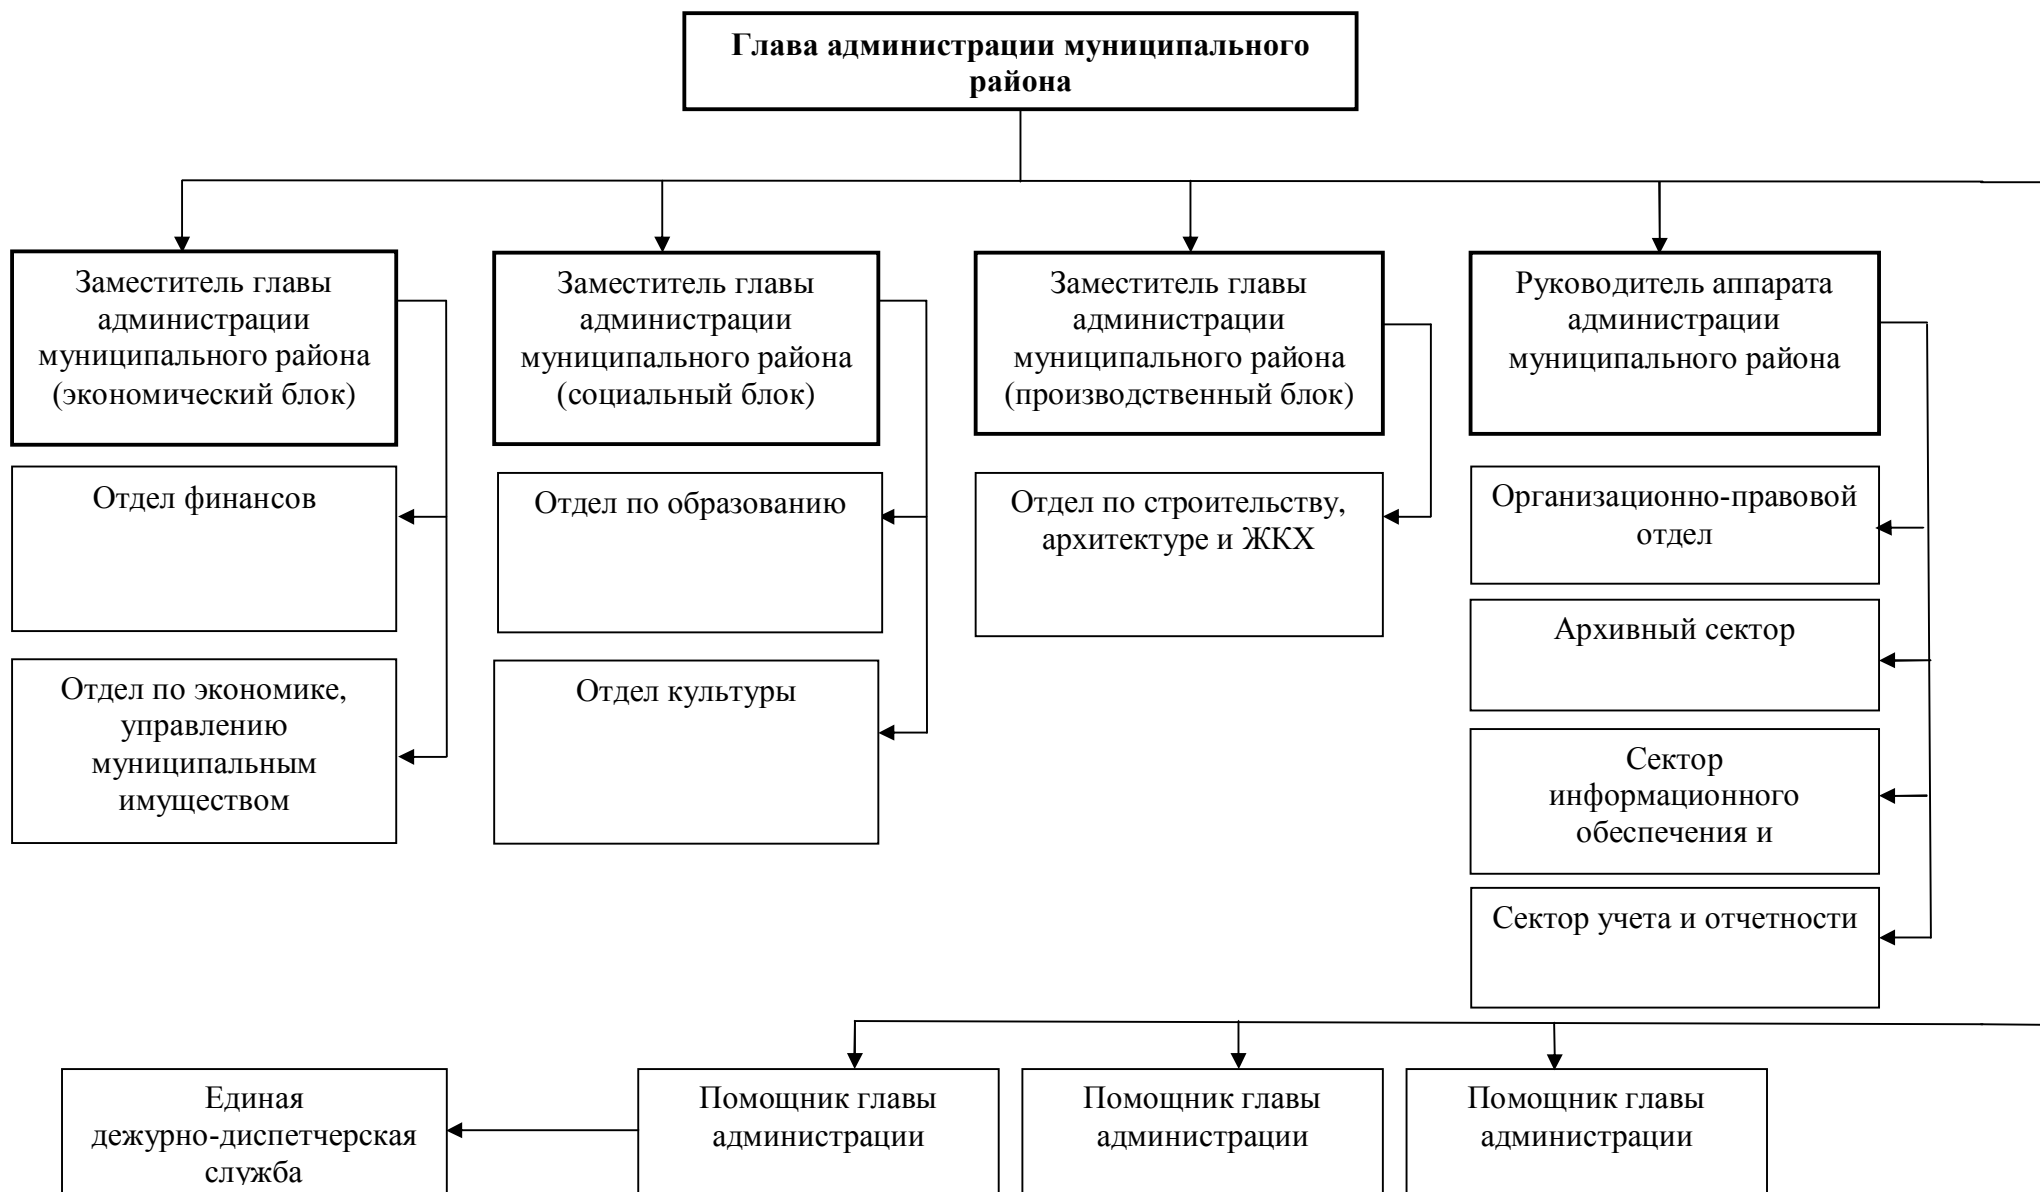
Глава администрации муниципального района

Заместитель главы администрации муниципального района (экономический блок)

Отдел финансов

Отдел по экономике, управлению муниципальным имуществом

Заместитель главы администрации муниципального района (социальный блок)

Отдел по образованию

Отдел культуры

Заместитель главы администрации муниципального района (производственный блок)

Отдел по строительству, архитектуре и ЖКХ

Руководитель аппарата администрации муниципального района

Организационно-правовой отдел

Архивный сектор

Сектор информационного обеспечения и

Сектор учета и отчетности

Единая дежурно-диспетчерская служба

Помощник главы администрации

Помощник главы администрации

Помощник главы администрации